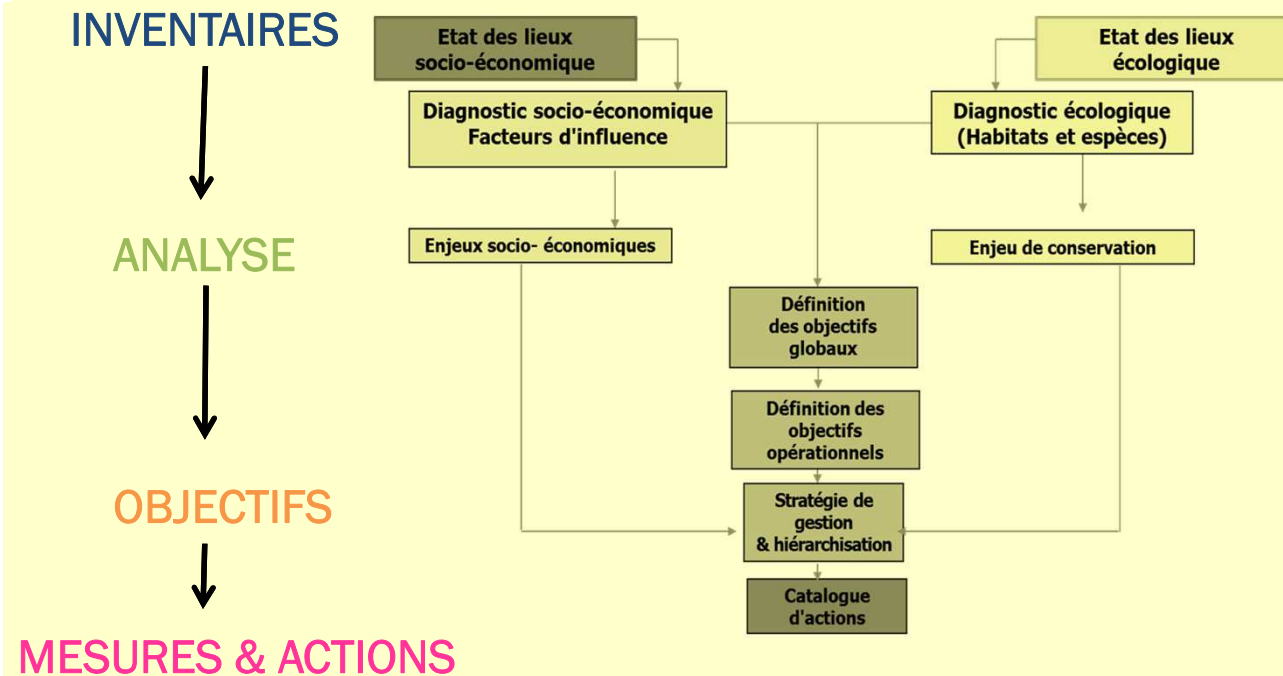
INVENTAIRES

ANALYSE

OBJECTIFS

MESURES & ACTIONS

Etat des lieux socio-économique

Etat des lieux écologique

Diagnostic socio-économique
Facteurs d'influence

Diagnostic écologique
(Habitats et espèces)

Enjeux socio- économiques

Enjeu de conservation

Définition des objectifs globaux

Définition des objectifs opérationnels

Stratégie de gestion & hiérarchisation

Catalogue d'actions